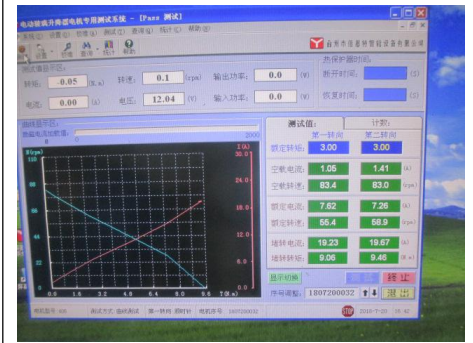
电动玻璃升降器电机专用测试系统 - [Pass 测试]

测试值: 计时
第一转向 第二转向
额定转矩: 3.00 3.00
空载电流: 1.05 1.41
空载转速: 83.4 83.0
额定电流: 7.62 7.26
额定转速: 55.4 58.9
堵转电流: 19.23 19.67
堵转转矩: 9.06 9.46

转矩: 0.05 转速: 0.1 输出功率: 0.0
电流: 0.00 电压: 12.04 输入功率: 0.0

断开时间:
恢复时间:

1807200032
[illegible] 停止